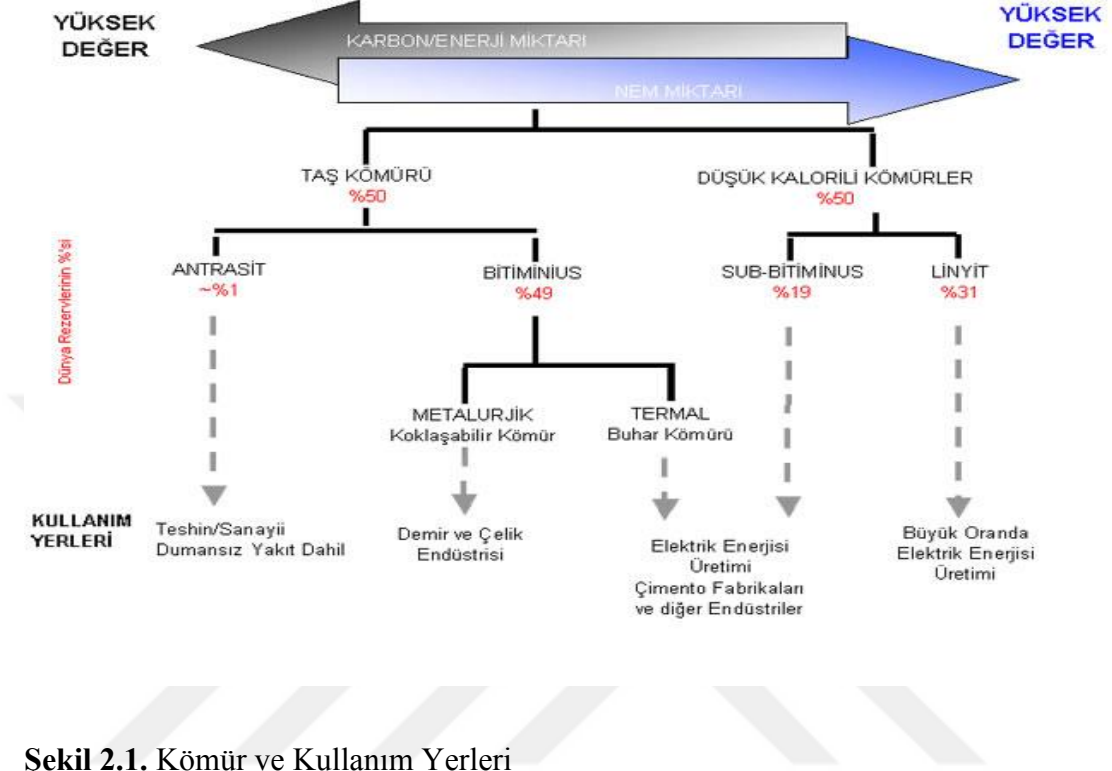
YÜKSEK DEĞER

KARBON/ENERJİ MİKTARI

YÜKSEK DEĞER

NEM MİKTARI

TAŞ KÖMÜRÜ
%50

DÜŞÜK KALORİLİ KÖMÜRLER
%50

Dünya Rezervlerinin %'si

ANTRASİT
~%1

BİTİMİNUS
%49

SUB-BİTİMİNUS
%19

LİNYİT
%31

METALURJİK
Koklaşabilir Kömür

TERMAL
Buhar Kömürü

KULLANIM YERLERİ

Teshin/Sanayii Dumansız Yakıt Dahil

Demir ve Çelik Endüstrisi

Elektrik Enerjisi Üretimi Çimento Fabrikaları ve diğer Endüstriler

Büyük Oranda Elektrik Enerjisi Üretimi

**Sekil 2.1.** Kömür ve Kullanım Yerleri